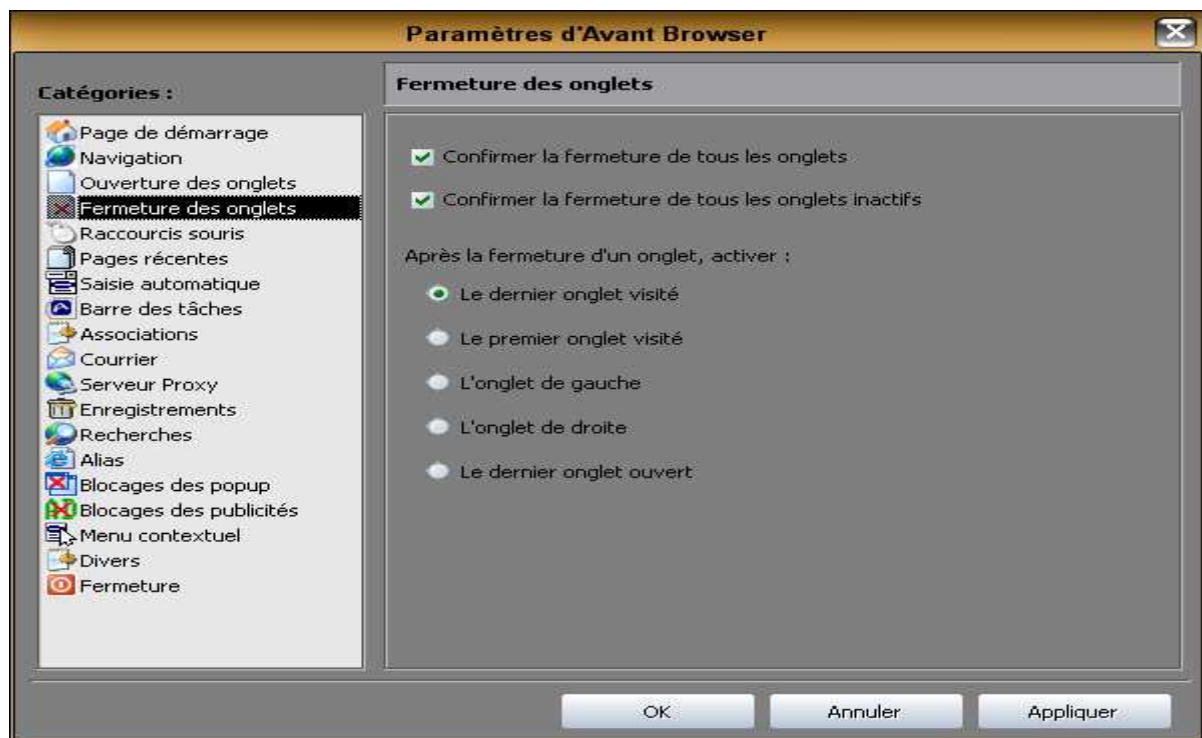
Paramètres d'Avant Browser

Catégories :

Page de démarrage
Navigation
Ouverture des onglets
Fermeture des onglets
Raccourcis souris
Pages récentes
Saisie automatique
Barre des tâches
Associations
Courrier
Serveur Proxy
Enregistrements
Recherches
Alias
Blocages des popup
Blocages des publicités
Menu contextuel
Divers
Fermeture

Fermeture des onglets

Confirmer la fermeture de tous les onglets

Confirmer la fermeture de tous les onglets inactifs

Après la fermeture d'un onglet, activer :

Le dernier onglet visité

Le premier onglet visité

L'onglet de gauche

L'onglet de droite

Le dernier onglet ouvert

OK

Annuler

Appliquer